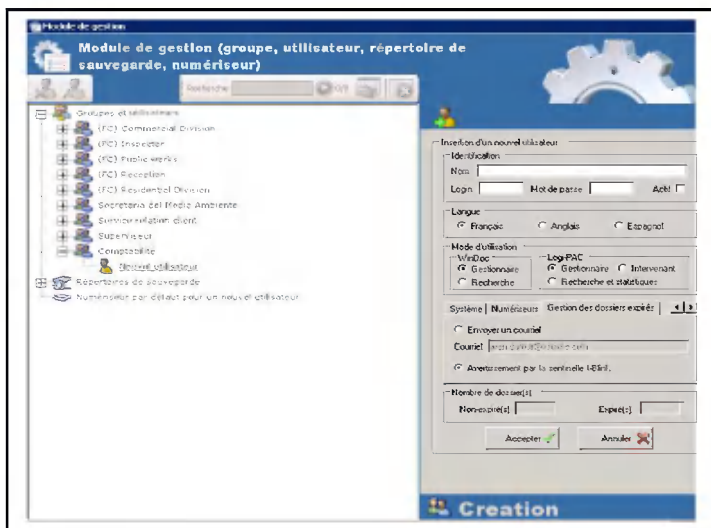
Module de gestion

Module de gestion (groupe, utilisateur, répertoire de sauvegarde, numériseur)

Recherche

Groupes et utilisateurs
(FC) Commercial Division
(FC) Inspector
(FC) Public works
(FC) Reception
(FC) Residential Division
Secretaria del Medio Ambiente
Service relation client
Superviseur
Comptabilité
Nouvel utilisateur
Répertoires de sauvegarde
Numériseur par défaut pour un nouvel utilisateur

Insertion d'un nouvel utilisateur
Identification
Nom
Login
Mot de passe
Actif
Langue
Français
Anglais
Espagnol
Mode d'utilisation
WinDoc
Gestionnaire
Recherche
LogiPAC
Gestionnaire
Intervenant
Recherche et statistiques
Système
Numériseurs
Gestion des dossiers expirés
Envoyer un courriel
Courriel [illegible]
Avertissement par la sentinelle I-Bird.
Nombre de dossier(s)
Non-expiré(s)
Expiré(s)
Accepter
Annuler

Creation